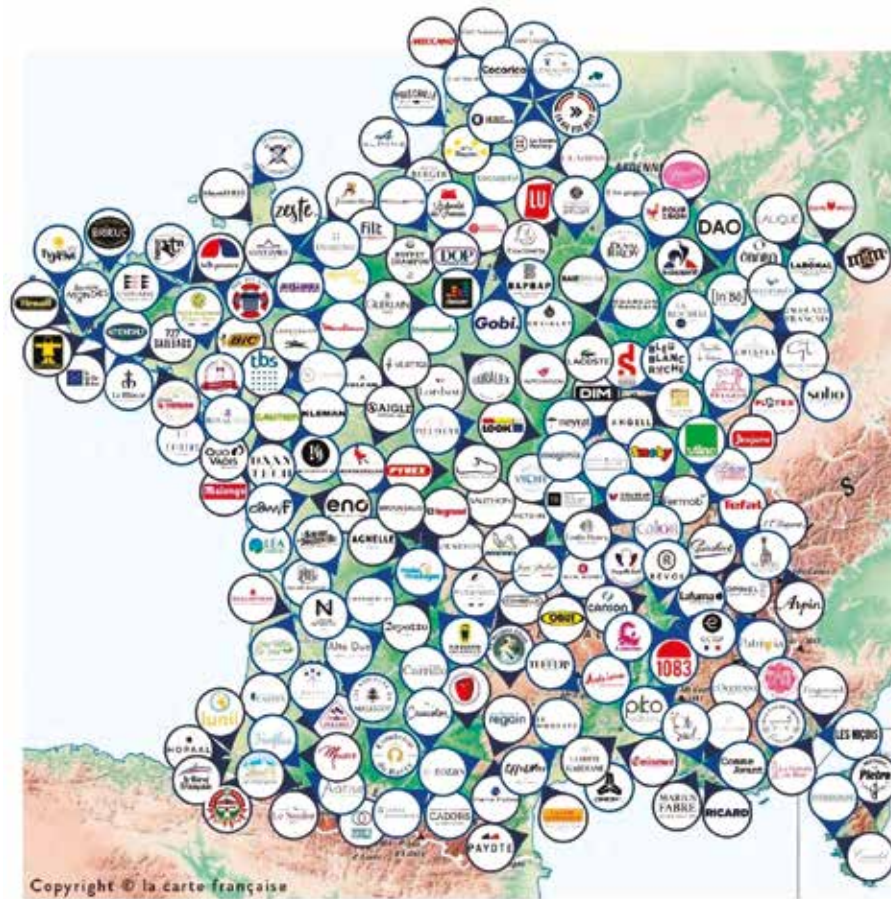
Cocorico
ARDENNE
zeste
Filt
LU
DAO
LALIQUE
m&m
Gobi.
DOP
BAPBAP
tbs
BIC
LACOSTE
BLEU BLANC RUCHE
DIM
AIGLE
LOOK
KLEMAN
PYREX
eno
AGNELLE
tefal
sobo
N
canson
1083
Arpin
Alto Duo
regain
Tissage
lunil
RICARD
LES MOULINS
PAYOTE
CADORS
MARIUS FABRE
Copyright © la carte française